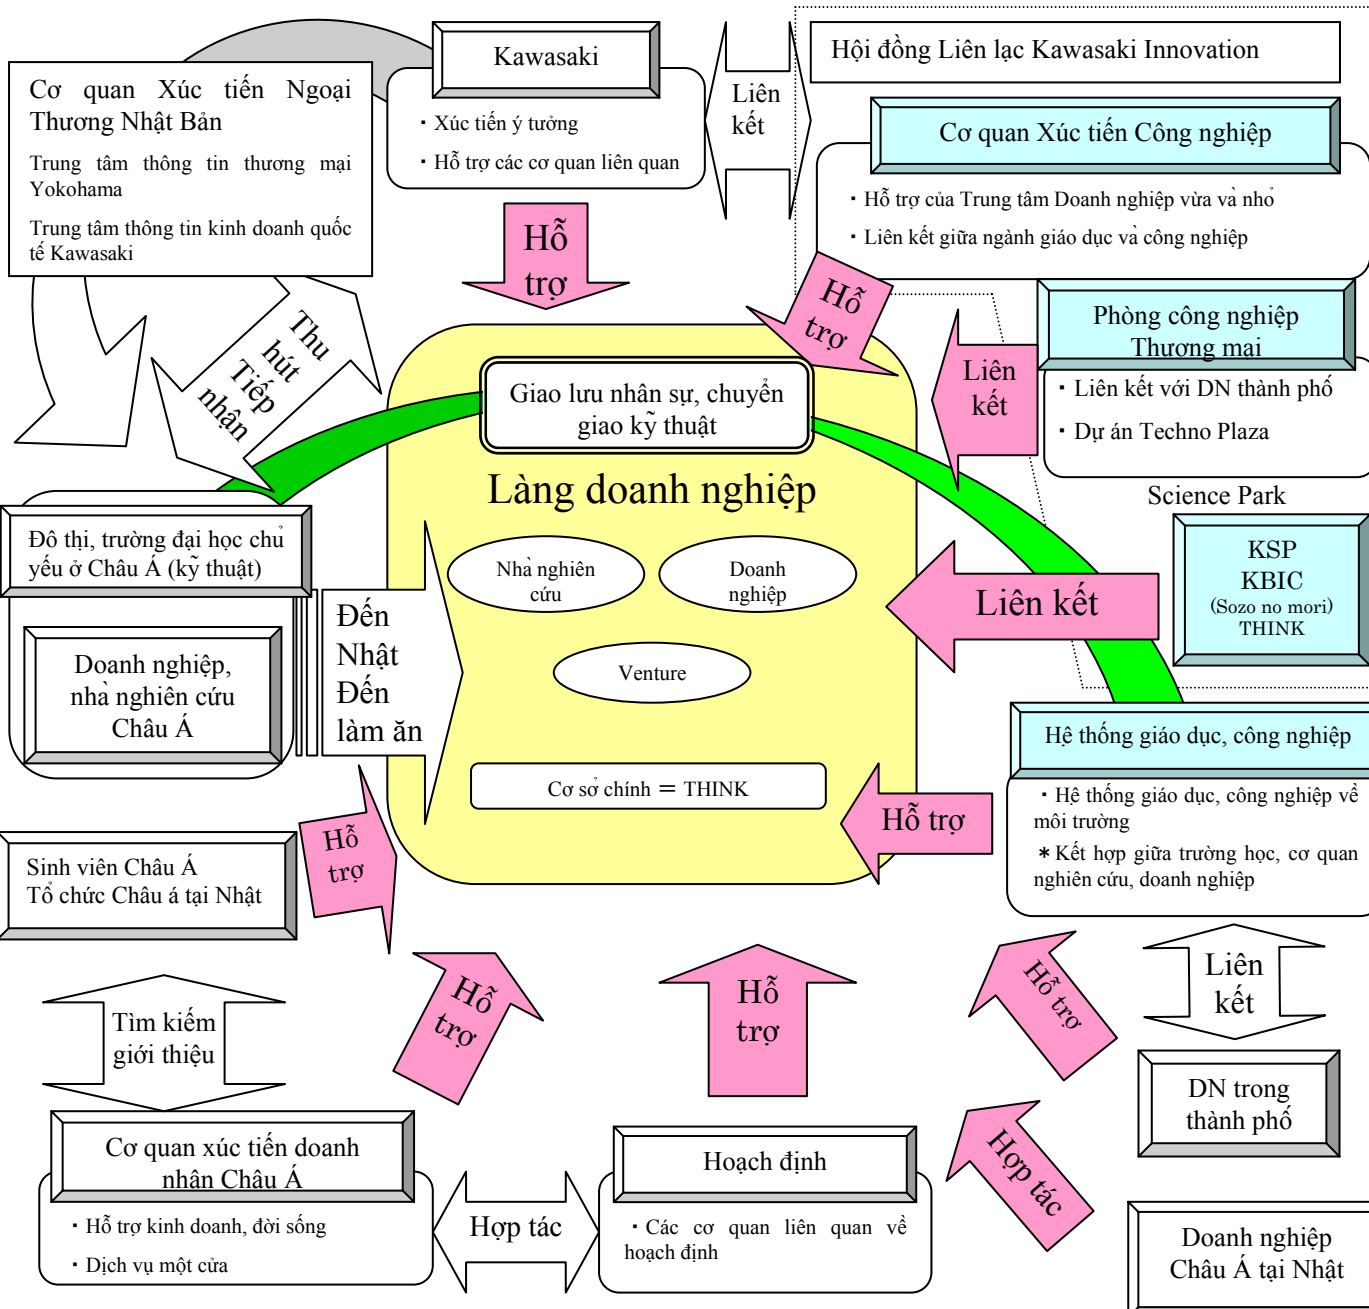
Cơ quan Xúc tiến Ngoại Thương Nhật Bản

Trung tâm thông tin thương mại Yokohama

Trung tâm thông tin kinh doanh quốc tế Kawasaki

Kawasaki

・Xúc tiến ý tưởng

・Hỗ trợ các cơ quan liên quan

Liên kết

Hội đồng Liên lạc Kawasaki Innovation

Cơ quan Xúc tiến Công nghiệp

・Hỗ trợ của Trung tâm Doanh nghiệp vừa và nhỏ

・Liên kết giữa ngành giáo dục và công nghiệp

Hỗ trợ

Thu hút Tiếp nhận

Hỗ trợ

Liên kết

Phòng công nghiệp Thương mại

・Liên kết với DN thành phố

・Dự án Techno Plaza

Giao lưu nhân sự, chuyển giao kỹ thuật

Làng doanh nghiệp

Nhà nghiên cứu

Doanh nghiệp

Venture

Cơ sở chính ＝ THINK

Science Park

KSP
KBIC
(Sozo no mori)
THINK

Liên kết

Đô thị, trường đại học chủ yếu ở Châu Á (kỹ thuật)

Doanh nghiệp, nhà nghiên cứu Châu Á

Đến Nhật Đến làm ăn

Hệ thống giáo dục, công nghiệp

・Hệ thống giáo dục, công nghiệp về môi trường

＊Kết hợp giữa trường học, cơ quan nghiên cứu, doanh nghiệp

Hỗ trợ

Sinh viên Châu Á
Tổ chức Châu á tại Nhật

Hỗ trợ

Hỗ trợ

Hỗ trợ

Hỗ trợ

Liên kết

Tìm kiếm giới thiệu

DN trong thành phố

Hợp tác

Cơ quan xúc tiến doanh nhân Châu Á

・Hỗ trợ kinh doanh, đời sống

・Dịch vụ một cửa

Hợp tác

Hoạch định

・Các cơ quan liên quan về hoạch định

Doanh nghiệp Châu Á tại Nhật